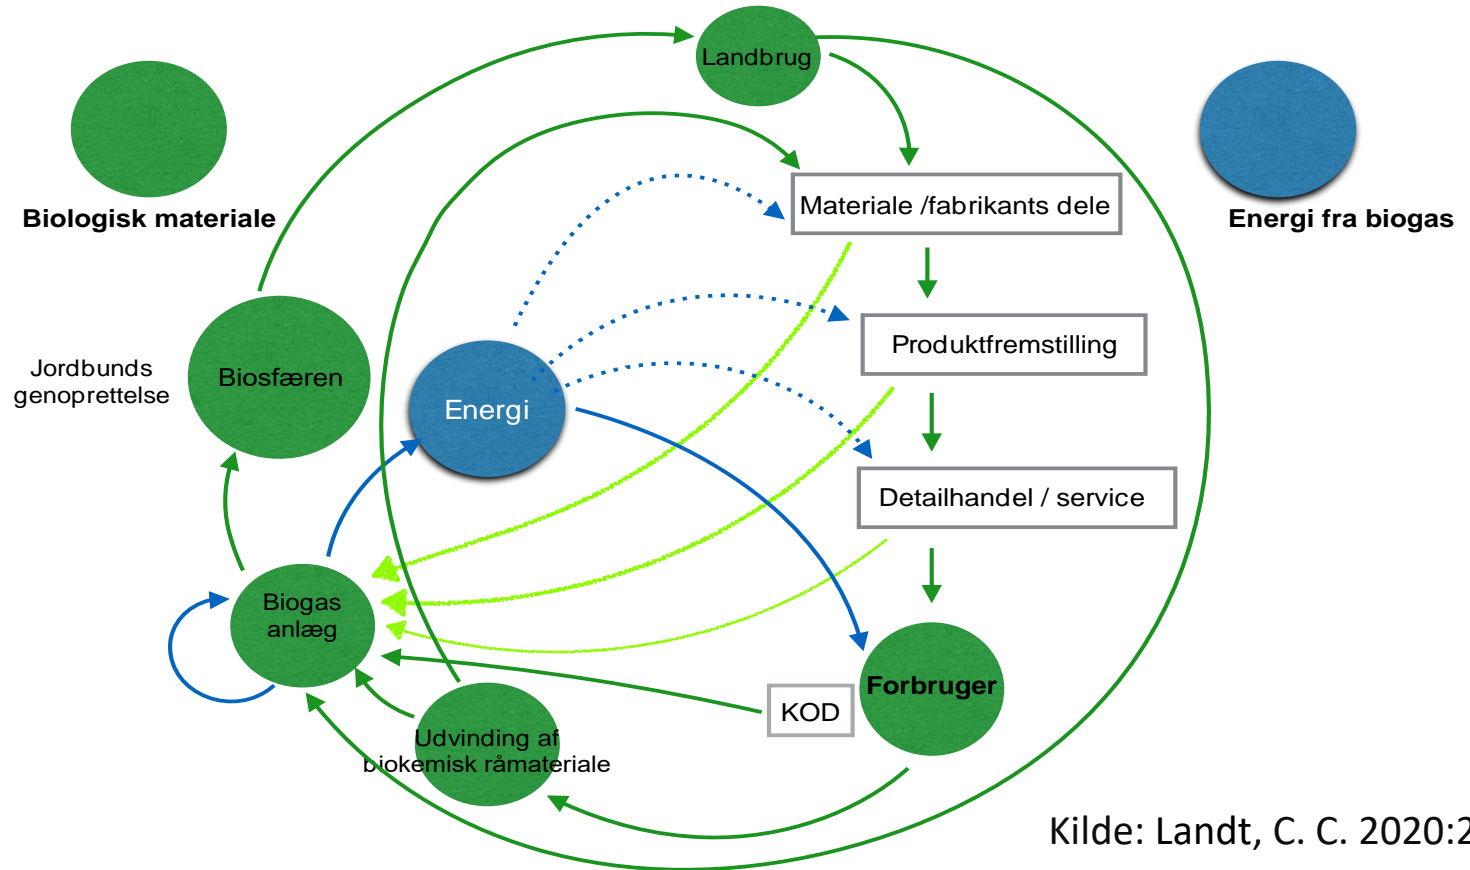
Landbrug

Biologisk materiale

Energi fra biogas

Materiale /fabrikants dele

Produktfremstilling

Jordbunds genoprettelse

Biosfæren

Energi

Detailhandel / service

Biogas anlæg

Forbruger

KOD

Udvinding af biokemisk råmateriale

Kilde: Landt, C. C. 2020:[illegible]